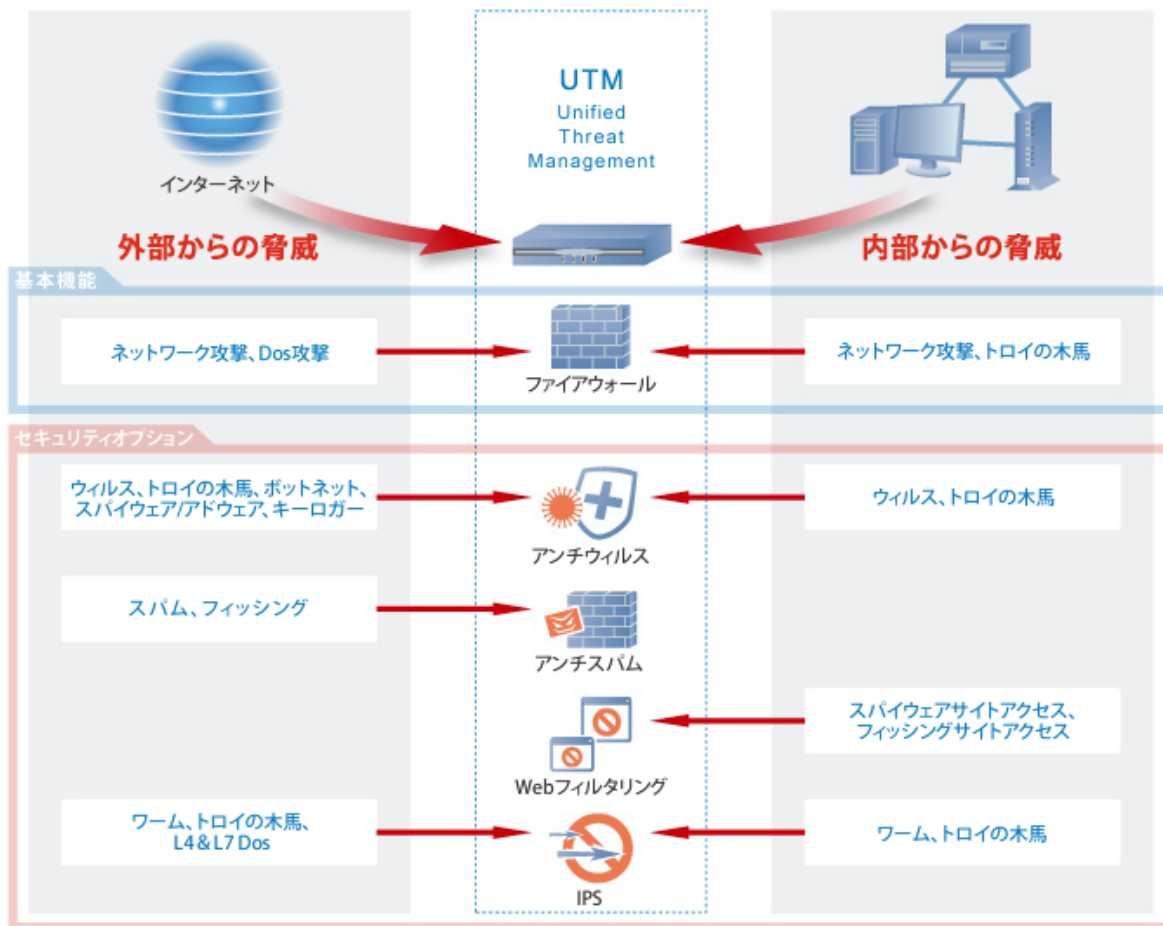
UTM
Unified
Threat
Management

インターネット

外部からの脅威

内部からの脅威

基本機能

ネットワーク攻撃、Dos攻撃

ファイアウォール

ネットワーク攻撃、トロイの木馬

セキュリティオプション

ウィルス、トロイの木馬、ボットネット、スパイウェア/アドウェア、キーロガー

アンチウィルス

ウィルス、トロイの木馬

スパム、フィッシング

アンチスパム

スパイウェアサイトアクセス、フィッシングサイトアクセス

Webフィルタリング

ワーム、トロイの木馬、L4＆L7 Dos

IPS

ワーム、トロイの木馬